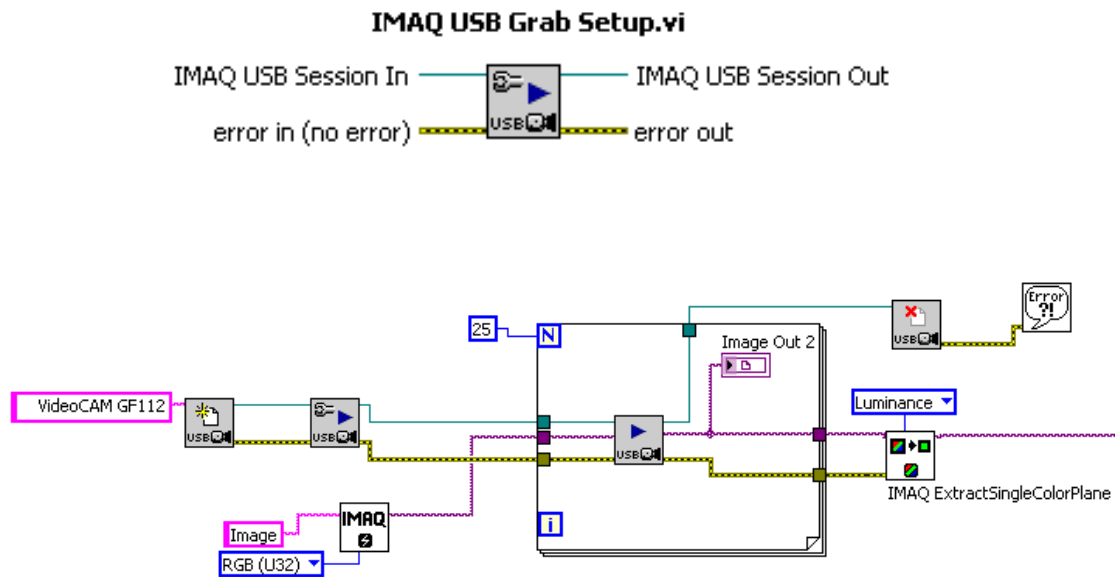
IMAQ USB Grab Setup.vi

IMAQ USB Session In
error in (no error)
USB
IMAQ USB Session Out
error out

25
N
Image Out 2
Error ?!
VideoCAM GF112
USB
USB
USB
USB
Luminance
IMAQ ExtractSingleColorPlane
i
Image
IMAQ
RGB (U32)